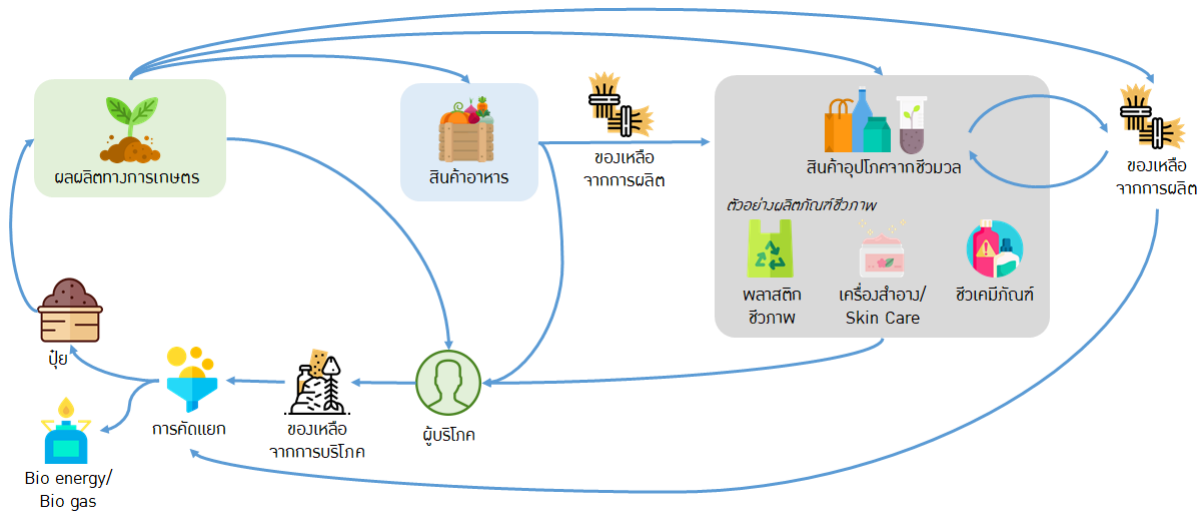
ผลผลิตทางการเกษตร

สินค้าอาหาร

ของเหลือ
จากการผลิต

สินค้าอุปโภคจากชีวมวล

ของเหลือ
จากการผลิต

ตัวอย่างผลิตภัณฑ์ชีวภาพ

พลาสติก
ชีวภาพ

เครื่องสำอาง/
Skin Care

ชีวเคมีภัณฑ์

ปุ๋ย

การคัดแยก

ของเหลือ
จากการบริโภค

ผู้บริโภค

Bio energy/
Bio gas